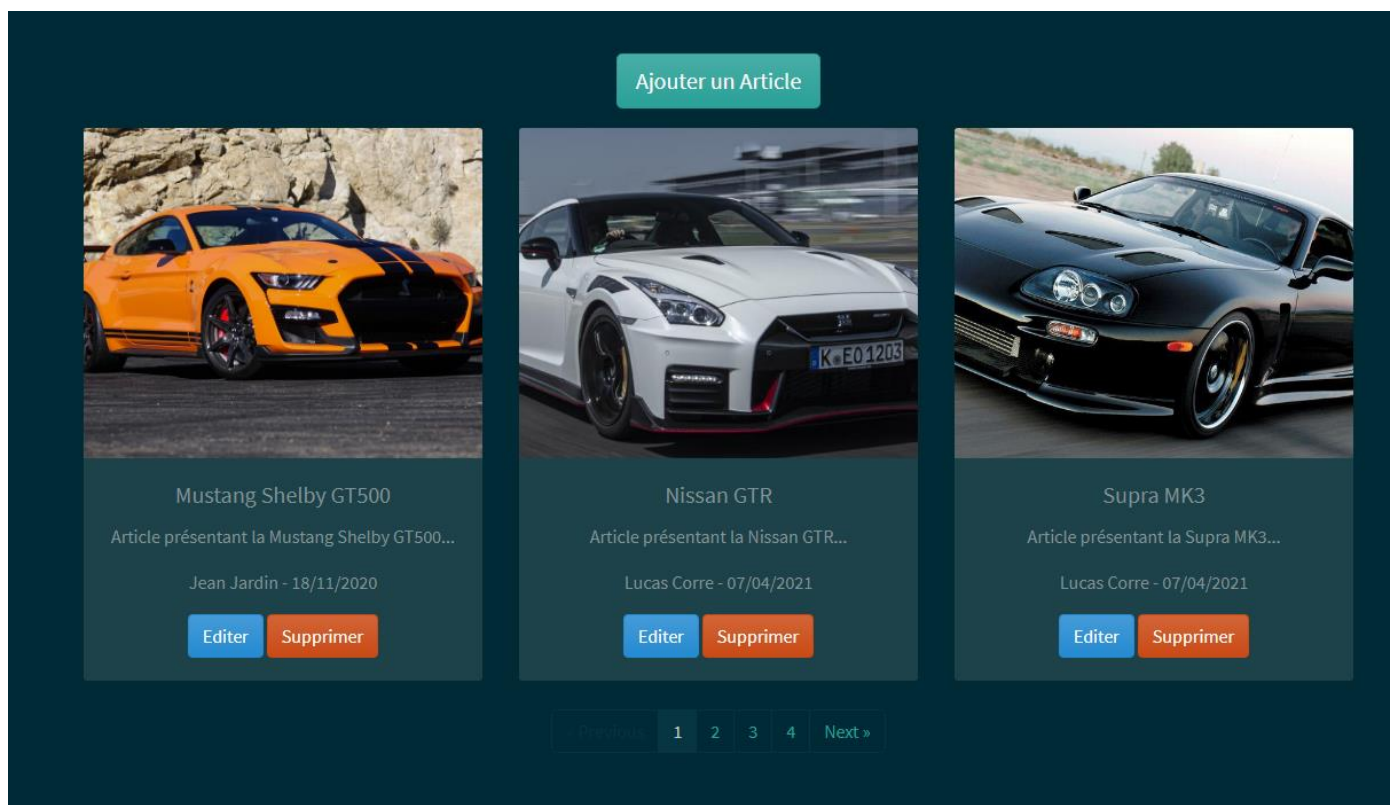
Ajouter un Article

K·EO 1203

Mustang Shelby GT500

Article présentant la Mustang Shelby GT500...

Jean Jardin - 18/11/2020

Editer Supprimer

Nissan GTR

Article présentant la Nissan GTR...

Lucas Corre - 07/04/2021

Editer Supprimer

Supra MK3

Article présentant la Supra MK3...

Lucas Corre - 07/04/2021

Editer Supprimer

« Previous 1 2 3 4 Next »